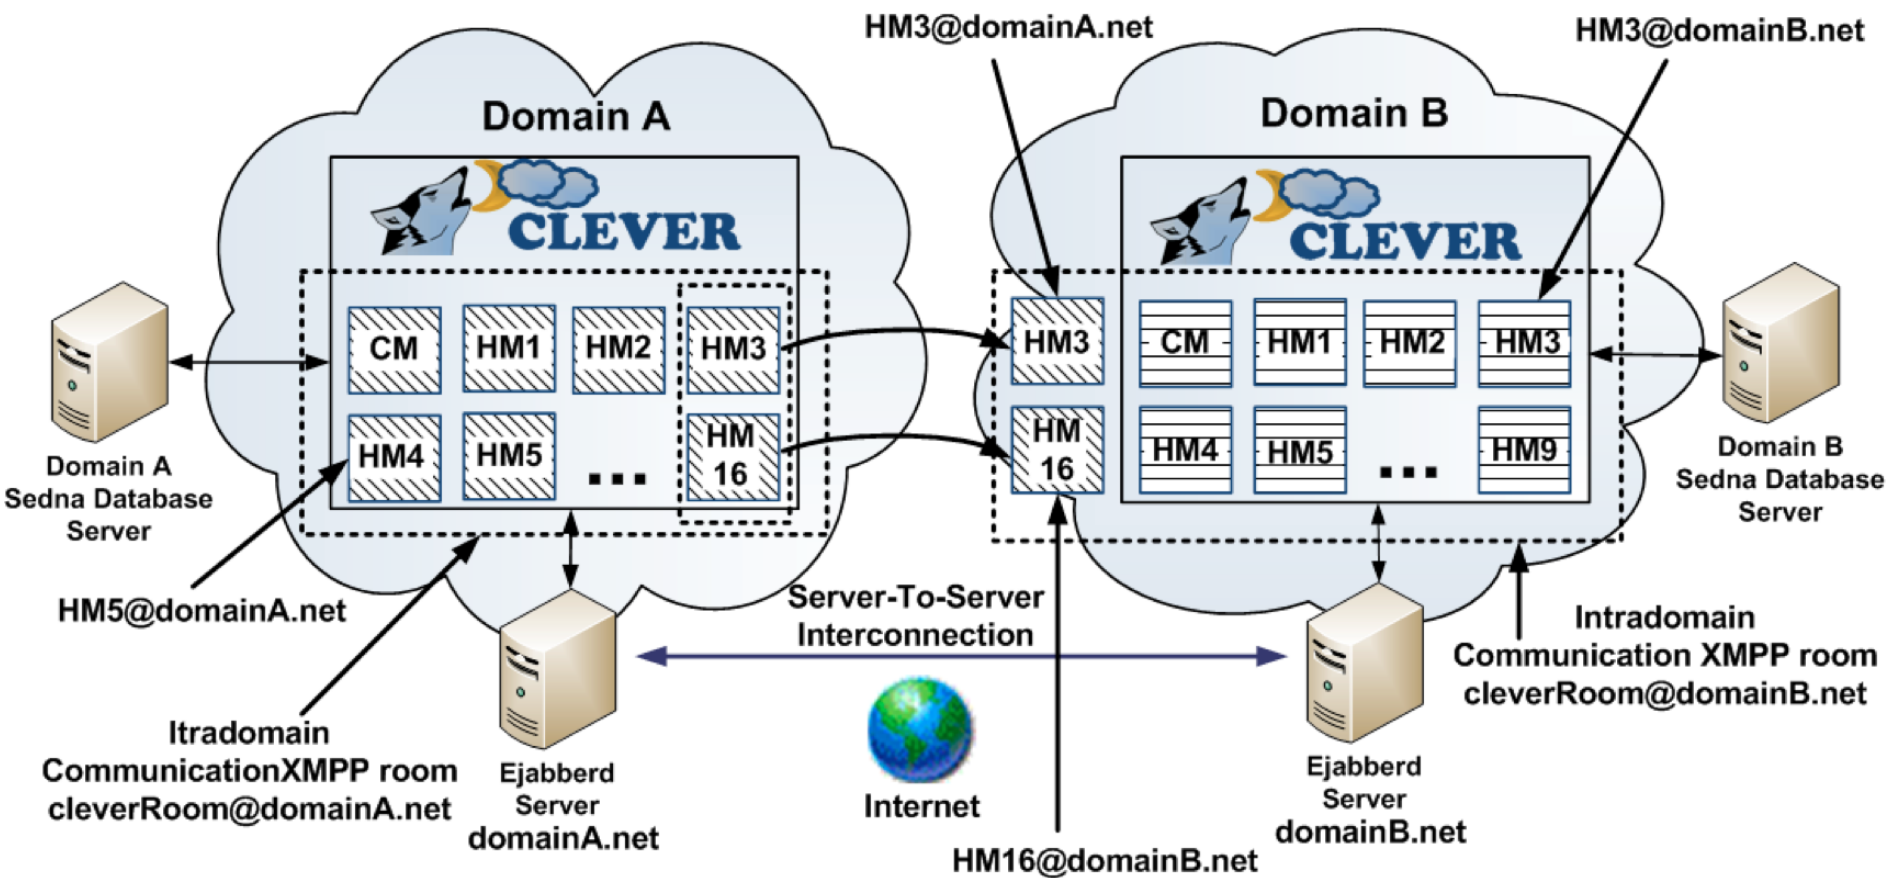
HM3@domainA.net

HM3@domainB.net

Domain A

Domain B

CLEVER

CLEVER

CM HM1 HM2 HM3

HM4 HM5 ... HM 16

HM3

HM 16

CM HM1 HM2 HM3

HM4 HM5 ... HM9

Domain A Sedna Database Server

Domain B Sedna Database Server

HM5@domainA.net

Server-To-Server Interconnection

Intradomain Communication XMPP room cleverRoom@domainB.net

Itradomain CommunicationXMPP room cleverRoom@domainA.net

Ejabberd Server domainA.net

Internet

Ejabberd Server domainB.net

HM16@domainB.net